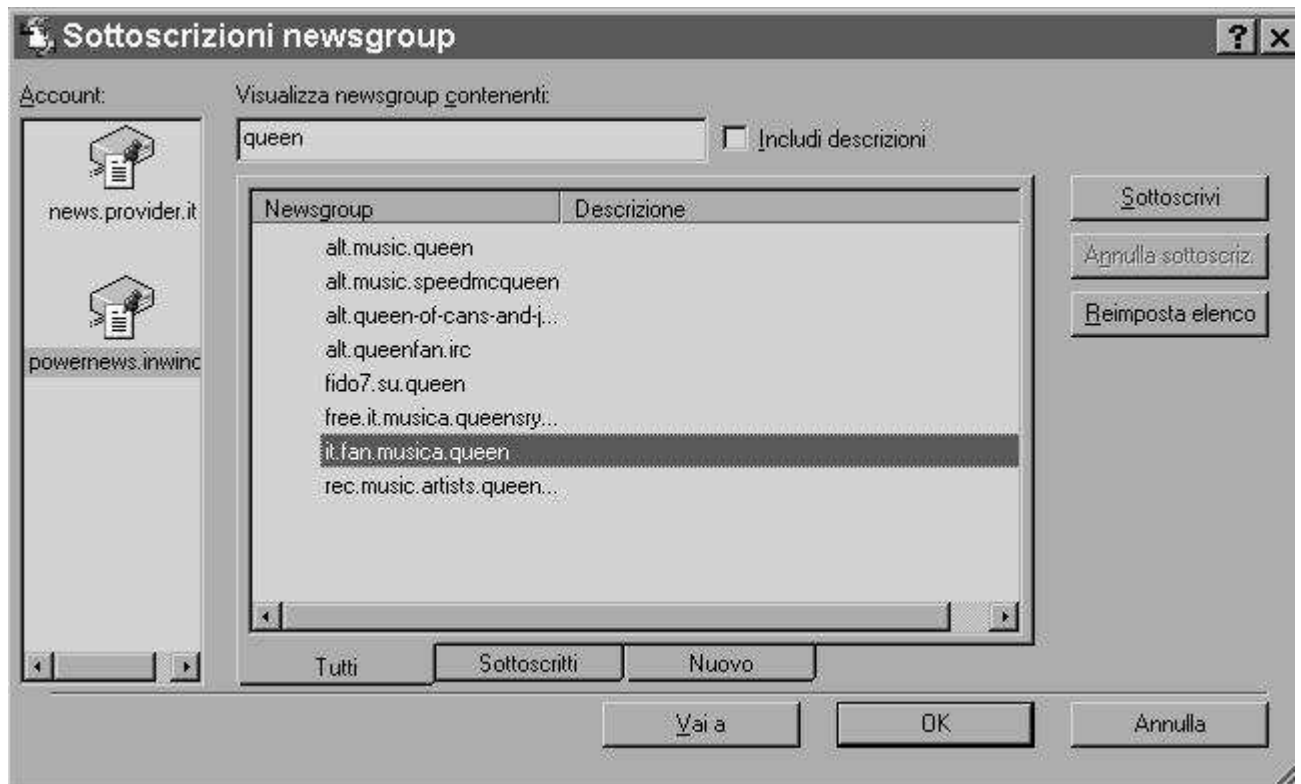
Sottoscrizioni newsgroup

?

Account:

news.provider.it

powernews.inwinc

Visualizza newsgroup contenenti:

queen

Includi descrizioni

| Newsgroup | Descrizione |
|---|---|
| alt.music.queen | |
| alt.music.speedmcqueen | |
| alt.queen-of-cans-and-j... | |
| alt.queenfan.irc | |
| fido7.su.queen | |
| free.it.musica.queensry... | |
| it.fan.musica.queen | |
| rec.music.artists.queen... | |

Tutti

Sottoscritti

Nuovo

Sottoscrivi

Annulla sottoscriz.

Reimposta elenco

Vai a

OK

Annulla